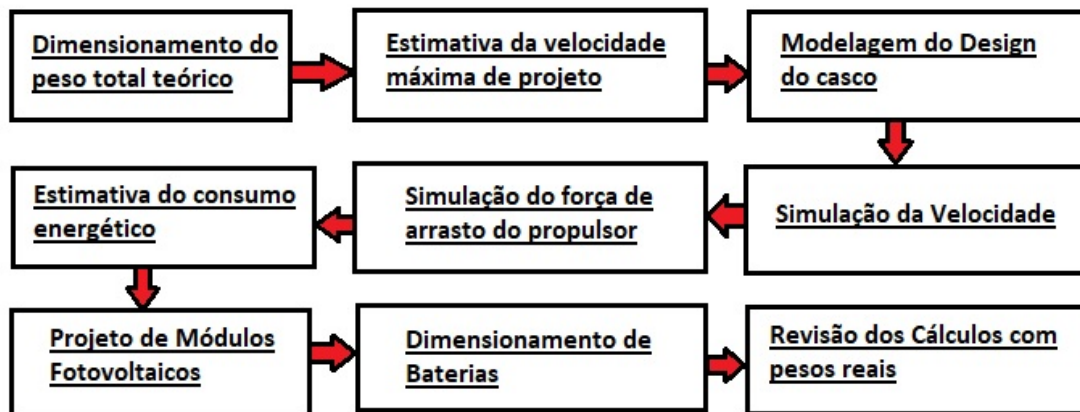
Dimensionamento do peso total teórico

Estimativa da velocidade máxima de projeto

Modelagem do Design do casco

Simulação da Velocidade

Simulação do força de arrasto do propulsor

Estimativa do consumo energético

Projeto de Módulos Fotovoltaicos

Dimensionamento de Baterias

Revisão dos Cálculos com pesos reais